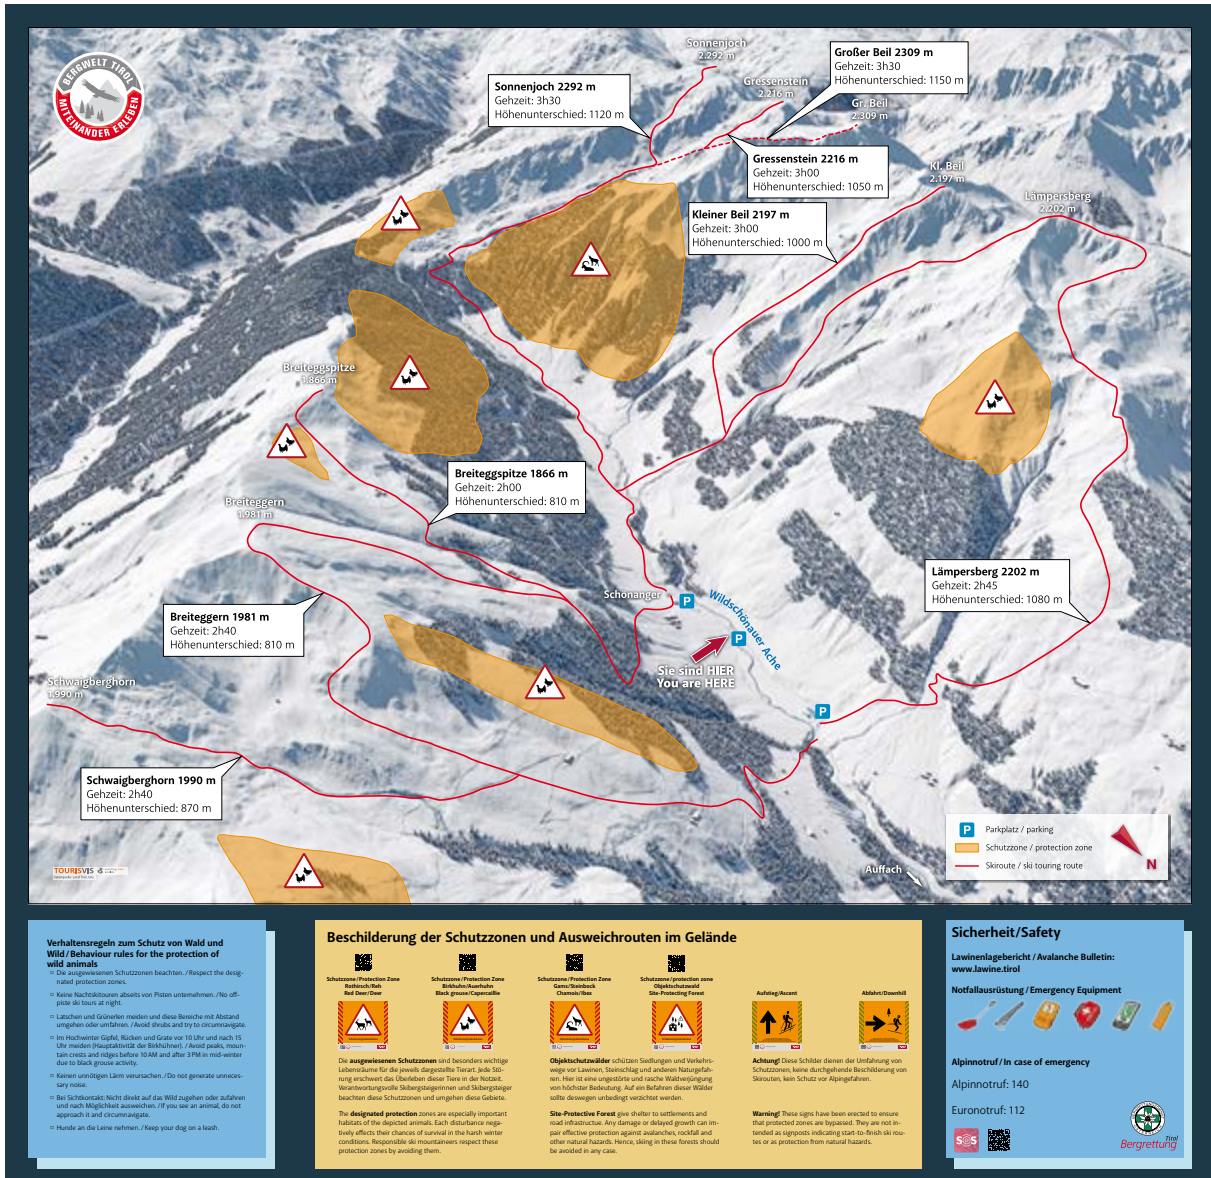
BERGWELT TIROL MITEINANDER ERLEBEN

Sonnenjoch 2.292 m

Gressenstein 2.216 m

Gr. Beil 2.309 m

Kl. Beil 2.197 m

Lämpersberg 2.202 m

Breiteggspitze 1.866 m

Breiteggern 1.981 m

Schwaigberghorn 1.990 m

Großer Beil 2309 m
Gehzeit: 3h30
Höhenunterschied: 1150 m

Sonnenjoch 2292 m
Gehzeit: 3h30
Höhenunterschied: 1120 m

Gressenstein 2216 m
Gehzeit: 3h00
Höhenunterschied: 1050 m

Kleiner Beil 2197 m
Gehzeit: 3h00
Höhenunterschied: 1000 m

Breiteggspitze 1866 m
Gehzeit: 2h00
Höhenunterschied: 810 m

Lämpersberg 2202 m
Gehzeit: 2h45
Höhenunterschied: 1080 m

Breiteggern 1981 m
Gehzeit: 2h40
Höhenunterschied: 810 m

Schwaigberghorn 1990 m
Gehzeit: 2h40
Höhenunterschied: 870 m

Schönanger

Wildschönauer Ache

Sie sind HIER
You are HERE

Auffach

TOURISVIS

P Parkplatz / parking
Schutzzone / protection zone
Skiroute / ski touring route
N

Verhaltensregeln zum Schutz von Wald und Wild / Behaviour rules for the protection of wild animals

Die ausgewiesenen Schutzzonen beachten. / Respect the designated protection zones.

Keine Nachtskitouren abseits von Pisten unternehmen. / No off-piste ski tours at night.

Latschen und Grünerlen meiden und diese Bereiche mit Abstand umgehen oder umfahren. / Avoid shrubs and try to circumnavigate.

Im Hochwinter Gipfel, Rücken und Grate vor 10 Uhr und nach 15 Uhr meiden (Hauptaktivität der Birkhühner). / Avoid peaks, mountain crests and ridges before 10 AM and after 3 PM in mid-winter due to black grouse activity.

Keinen unnötigen Lärm verursachen. / Do not generate unnecessary noise.

Bei Sichtkontakt: Nicht direkt auf das Wild zugehen oder zufahren und nach Möglichkeit ausweichen. / If you see an animal, do not approach it and circumnavigate.

Hunde an die Leine nehmen. / Keep your dog on a leash.

Beschilderung der Schutzzonen und Ausweichrouten im Gelände

Schutzzone / Protection Zone Rothirsch/Reh Red Deer/Deer

Schutzzone / Protection Zone Birkhuhn/Auerhuhn Black grouse/Capercaillie

Schutzzone / Protection Zone Gams/Steinbock Chamois/Ibex

Schutzzone / protection zone Objektschutzwald Site-Protecting Forest

Aufstieg / Ascent

Abfahrt / Downhill

Die ausgewiesenen Schutzzonen sind besonders wichtige Lebensräume für die jeweils dargestellte Tierart. Jede Störung erschwert das Überleben dieser Tiere in der Notzeit. Verantwortungsvolle Skibergsteigerinnen und Skibergsteiger beachten diese Schutzzonen und umgehen diese Gebiete.

The designated protection zones are especially important habitats of the depicted animals. Each disturbance negatively effects their chances of survival in the harsh winter conditions. Responsible ski mountaineers respect these protection zones by avoiding them.

Objektschutzwälder schützen Siedlungen und Verkehrswege vor Lawinen, Steinschlag und anderen Naturgefahren. Hier ist eine ungestörte und rasche Waldverjüngung von höchster Bedeutung. Auf ein Befahren dieser Wälder sollte deswegen unbedingt verzichtet werden.

Site-Protective Forest give shelter to settlements and road infrastructure. Any damage or delayed growth can impair effective protection against avalanches, rockfall and other natural hazards. Hence, skiing in these forests should be avoided in any case.

Achtung! Diese Schilder dienen der Umfahrung von Schutzzonen, keine durchgehende Beschilderung von Skirouten, kein Schutz vor Alpingefahren.

Warning! These signs have been erected to ensure that protected zones are bypassed. They are not intended as signposts indicating start-to-finish ski routes or as protection from natural hazards.

Sicherheit/Safety

Lawinenlagebericht / Avalanche Bulletin: www.lawine.tirol

Notfallausrüstung / Emergency Equipment

Alpinnotruf / In case of emergency

Alpinnotruf: 140

Euronotruf: 112

SOS

Bergrettung Tirol